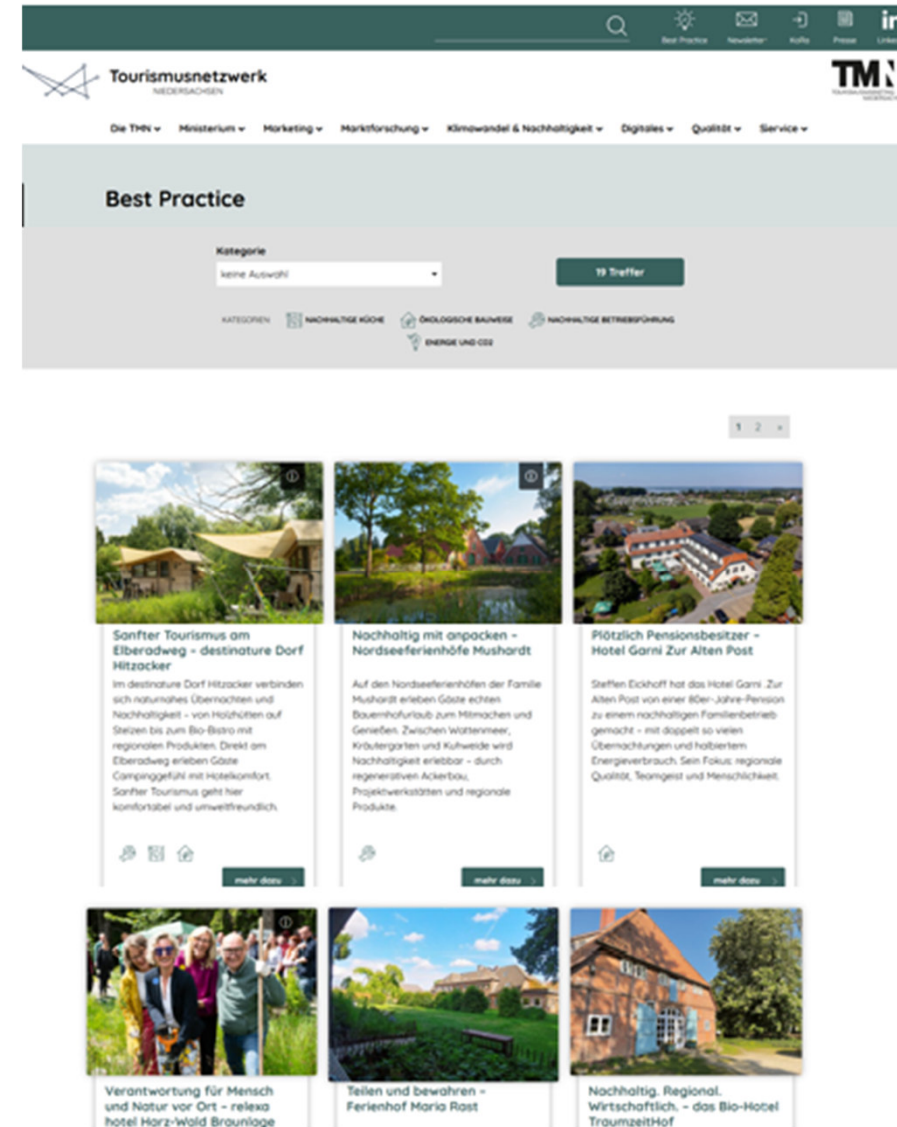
Best Practice Newsletter Kolla Presse Linke

Tourismusnetzwerk NIEDERSACHSEN

TMN

Die TMN Ministerium Marketing Marktforschung Klimawandel & Nachhaltigkeit Digitales Qualität Service

Best Practice

Kategorie
keine Auswahl
19 Treffer

KATEGORIEN NACHHALTIGE KÜCHE ÖKOLOGISCHE BAUWEISE NACHHALTIGE BETRIEBSFÜHRUNG ENERGIE UND CO2

1 2 »

Sanfter Tourismus am Elberadweg – destinature Dorf Hitzacker

Im destinature Dorf Hitzacker verbinden sich naturnahes Übernachten und Nachhaltigkeit – von Holzhütten auf Stelzen bis zum Bio-Bistro mit regionalen Produkten. Direkt am Elberadweg erleben Gäste Campinggefühl mit Hotelkomfort. Sanfter Tourismus geht hier komfortabel und umweltfreundlich.

mehr dazu

Nachhaltig mit anpacken – Nordseeferienhöfe Mushardt

Auf den Nordseeferienhöfen der Familie Mushardt erleben Gäste echten Bauernhofurlaub zum Mitmachen und Genießen. Zwischen Wattenmeer, Kräutergarten und Kuhweide wird Nachhaltigkeit erlebbar – durch regenerativen Ackerbau, Projektwerkstätten und regionale Produkte.

mehr dazu

Plötzlich Pensionsbesitzer – Hotel Garni Zur Alten Post

Steffen Eickhoff hat das Hotel Garni „Zur Alten Post von einer 80er-Jahre-Pension zu einem nachhaltigen Familienbetrieb gemacht – mit doppelt so vielen Übernachtungen und halbiertem Energieverbrauch. Sein Fokus: regionale Qualität, Teamgeist und Menschlichkeit.

mehr dazu

Verantwortung für Mensch und Natur vor Ort – relexa hotel Harz-Wald Braunlage

Teilen und bewahren – Ferienhof Maria Rast

Nachhaltig. Regional. Wirtschaftlich. – das Bio-Hotel TraumzeitHof